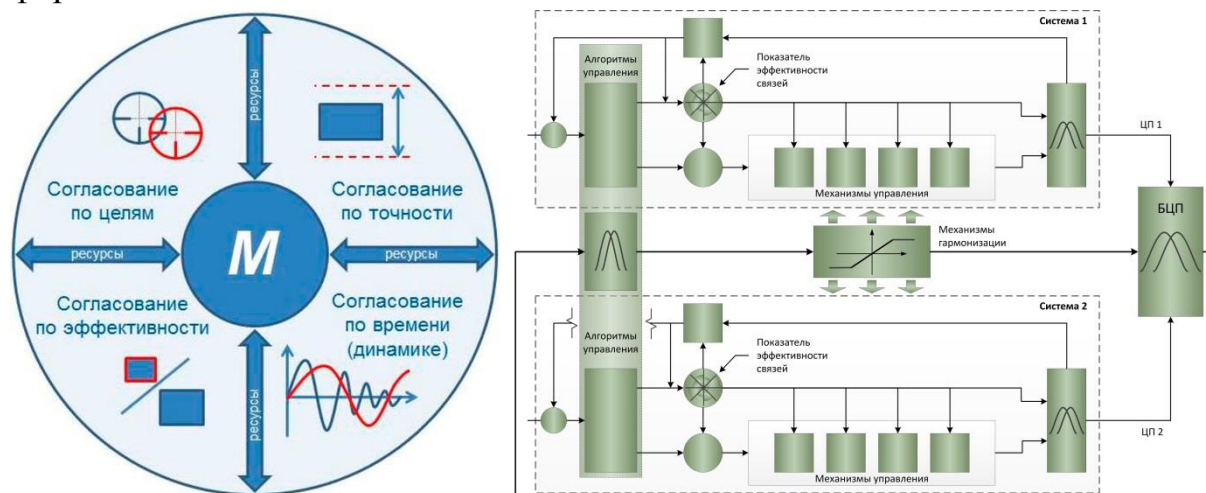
ресурсы

Согласование по целям

Согласование по точности

ресурсы

M

ресурсы

Согласование по эффективности

Согласование по времени (динамике)

ресурсы

Система 1

Алгоритмы управления

Показатель эффективности связей

Механизмы управления

ЦП 1

Механизмы гармонизации

БЦП

Система 2

Алгоритмы управления

Показатель эффективности связей

Механизмы управления

ЦП 2